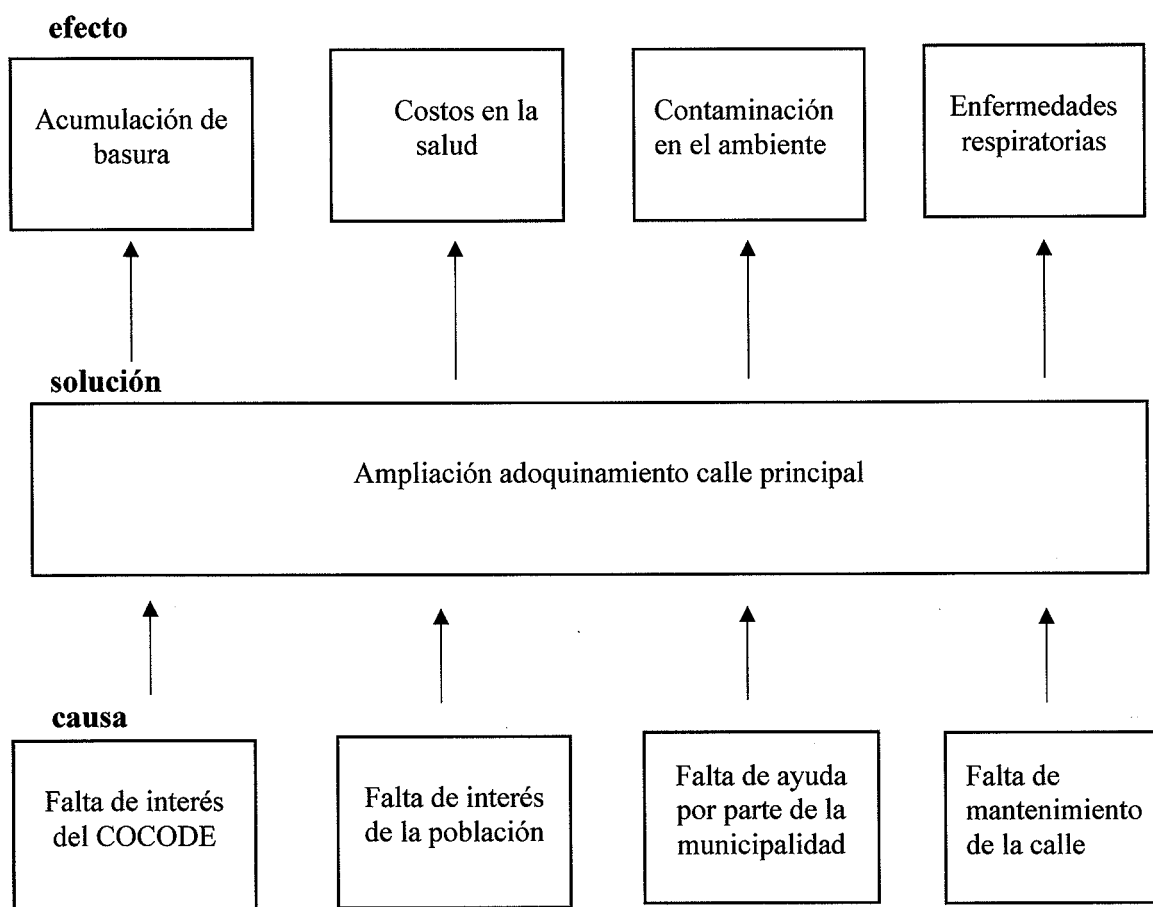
efecto

Acumulación de basura

Costos en la salud

Contaminación en el ambiente

Enfermedades respiratorias

solución

Ampliación adoquinamiento calle principal

causa

Falta de interés del COCODE

Falta de interés de la población

Falta de ayuda por parte de la municipalidad

Falta de mantenimiento de la calle